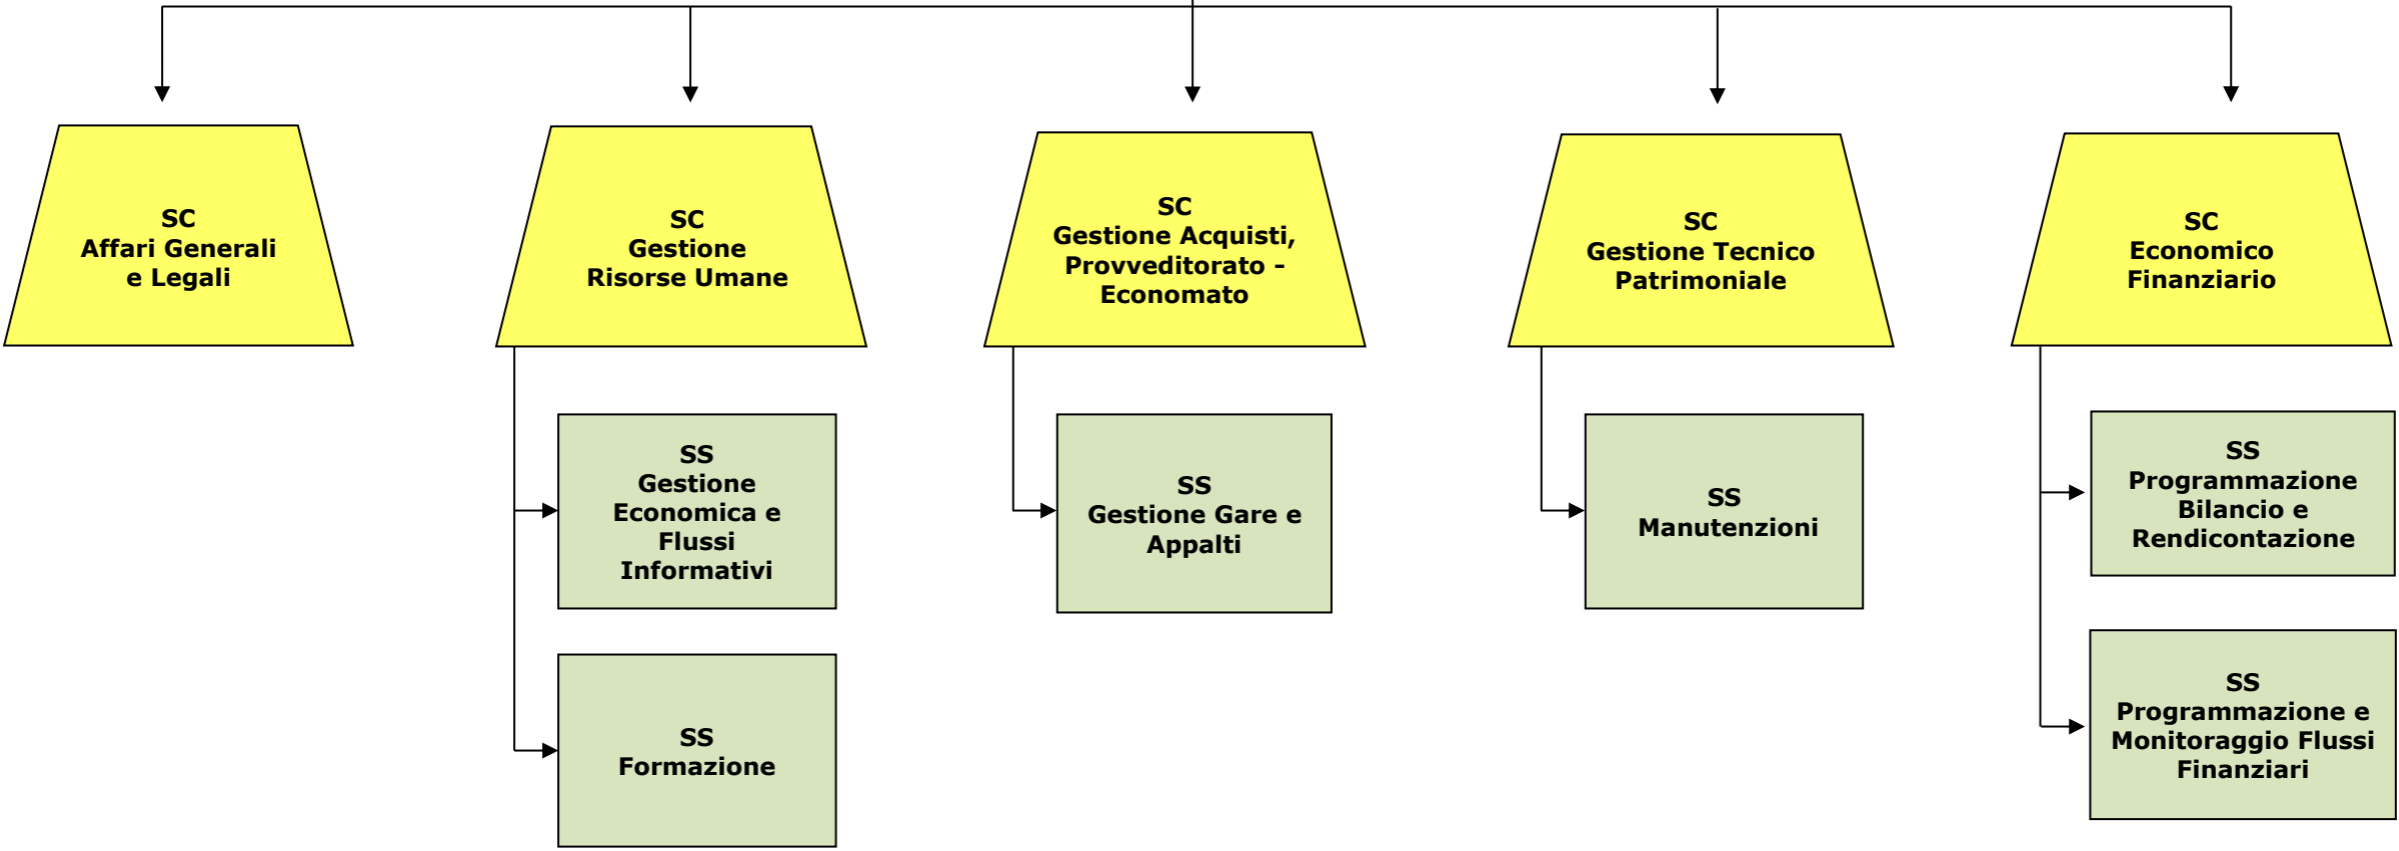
SC
Affari Generali e Legali

SC
Gestione Risorse Umane

SS
Gestione Economica e Flussi Informativi

SS
Formazione

SC
Gestione Acquisti, Provveditorato - Economato

SS
Gestione Gare e Appalti

SC
Gestione Tecnico Patrimoniale

SS
Manutenzioni

SC
Economico Finanziario

SS
Programmazione Bilancio e Rendicontazione

SS
Programmazione e Monitoraggio Flussi Finanziari